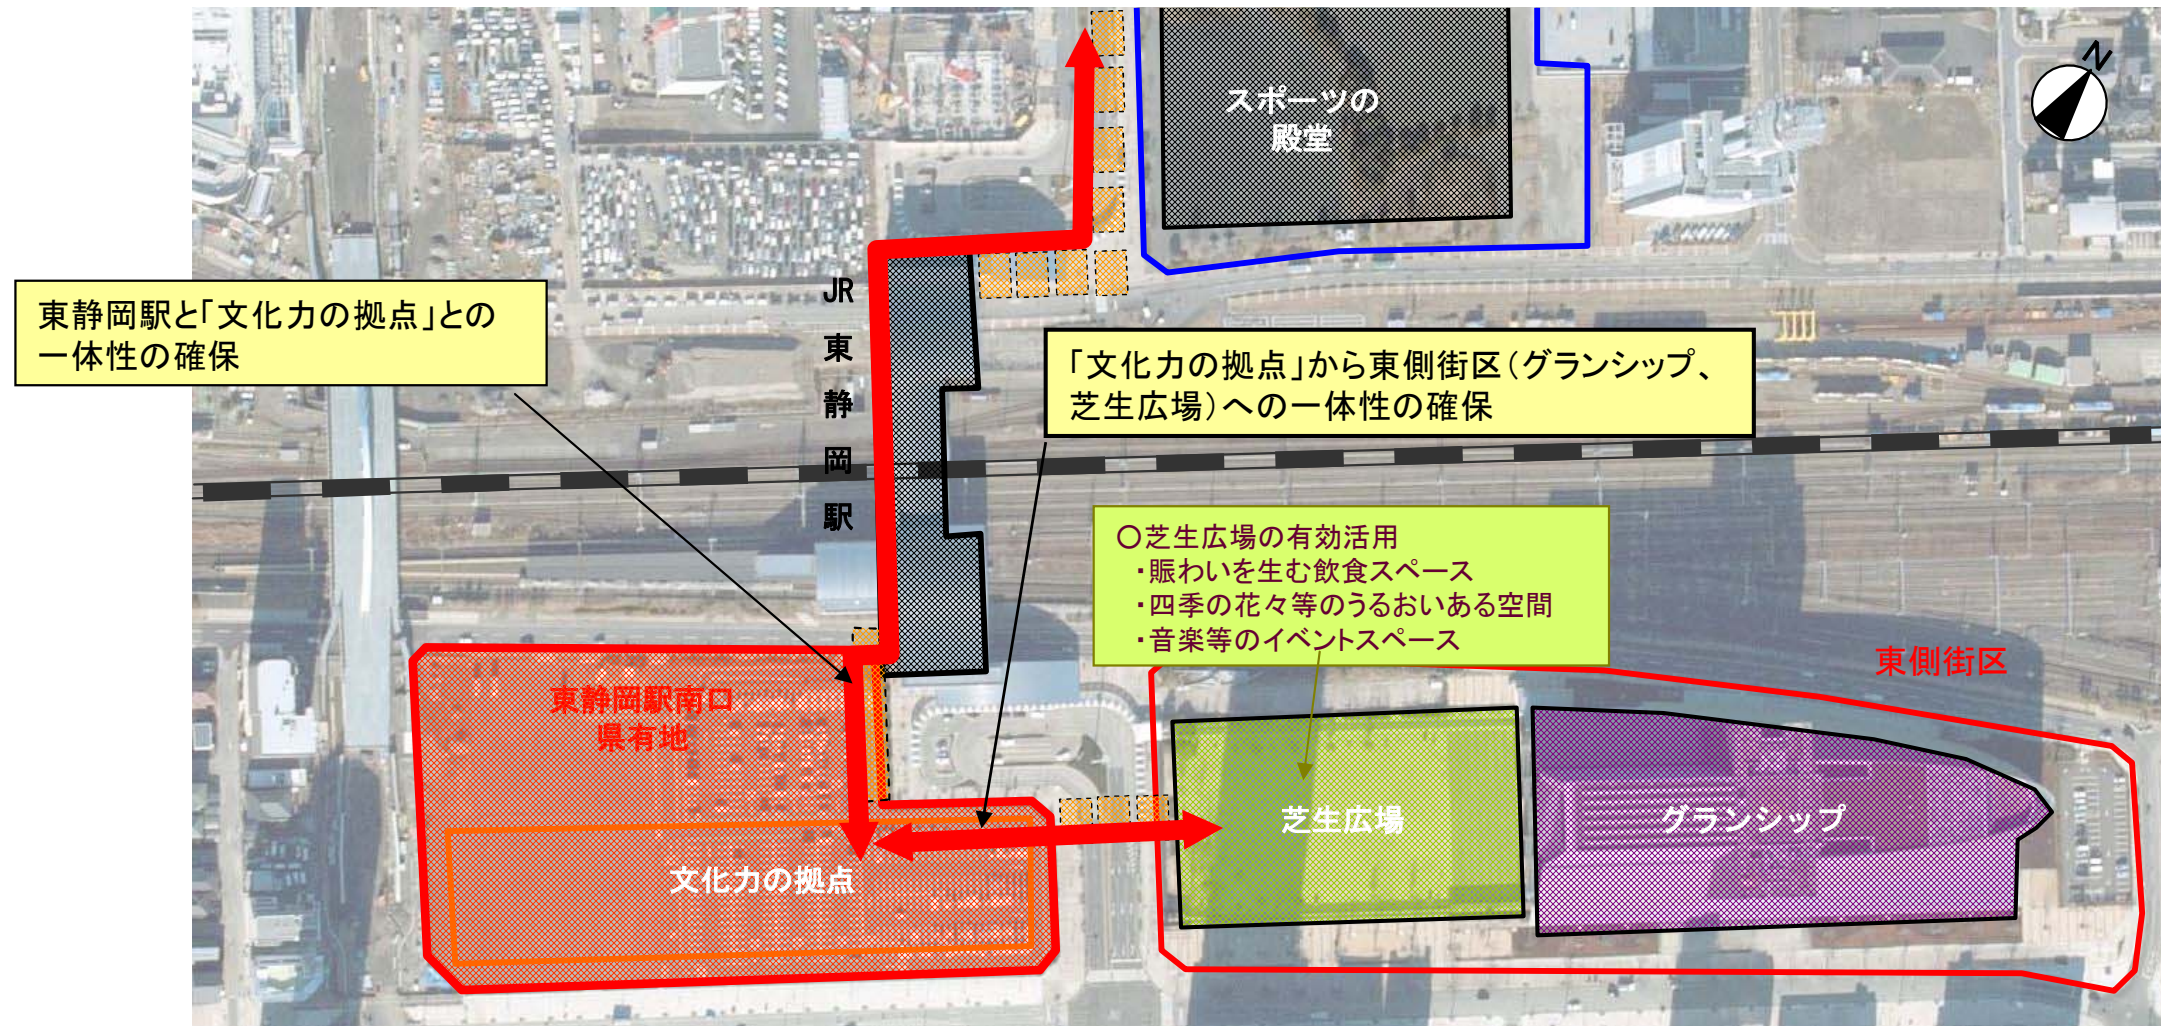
スポーツの殿堂

N

JR
東
静
岡
駅

東静岡駅と「文化力の拠点」との一体性の確保

「文化力の拠点」から東側街区（グランシップ、芝生広場）への一体性の確保

○芝生広場の有効活用
・賑わいを生む飲食スペース
・四季の花々等のうるおいある空間
・音楽等のイベントスペース

東側街区

東静岡駅南口
県有地

芝生広場

グランシップ

文化力の拠点